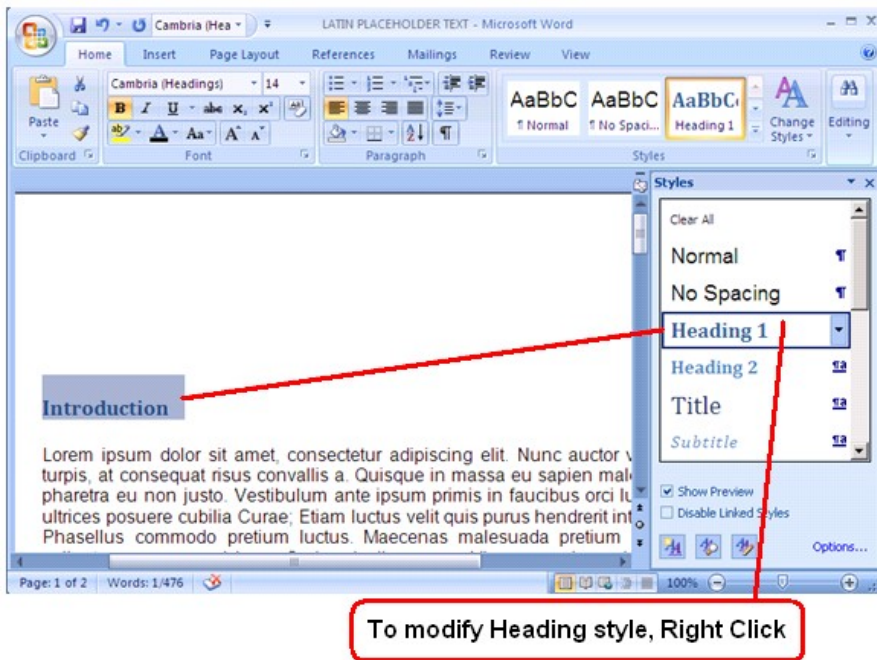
Cambria (Hea
LATIN PLACEHOLDER TEXT - Microsoft Word

Home Insert Page Layout References Mailings Review View

Paste
Clipboard

Cambria (Headings) 14
B I U abe $x_2$ $x^2$
A Aa A A
Font

Paragraph

AaBbC ¶ Normal
AaBbC ¶ No Spaci...
AaBbC Heading 1
Change Styles
Styles

Editing

Styles
Clear All
Normal ¶
No Spacing ¶
Heading 1
Heading 2
Title
Subtitle

Show Preview
Disable Linked Styles
Options...

Introduction

Lorem ipsum dolor sit amet, consectetur adipiscing elit. Nunc auctor v turpis, at consequat risus convallis a. Quisque in massa eu sapien mal pharetra eu non justo. Vestibulum ante ipsum primis in faucibus orci lu ultrices posuere cubilia Curae; Etiam luctus velit quis purus hendrerit int Phasellus commodo pretium luctus. Maecenas malesuada pretium

Page: 1 of 2 Words: 1/476 100%

To modify Heading style, Right Click